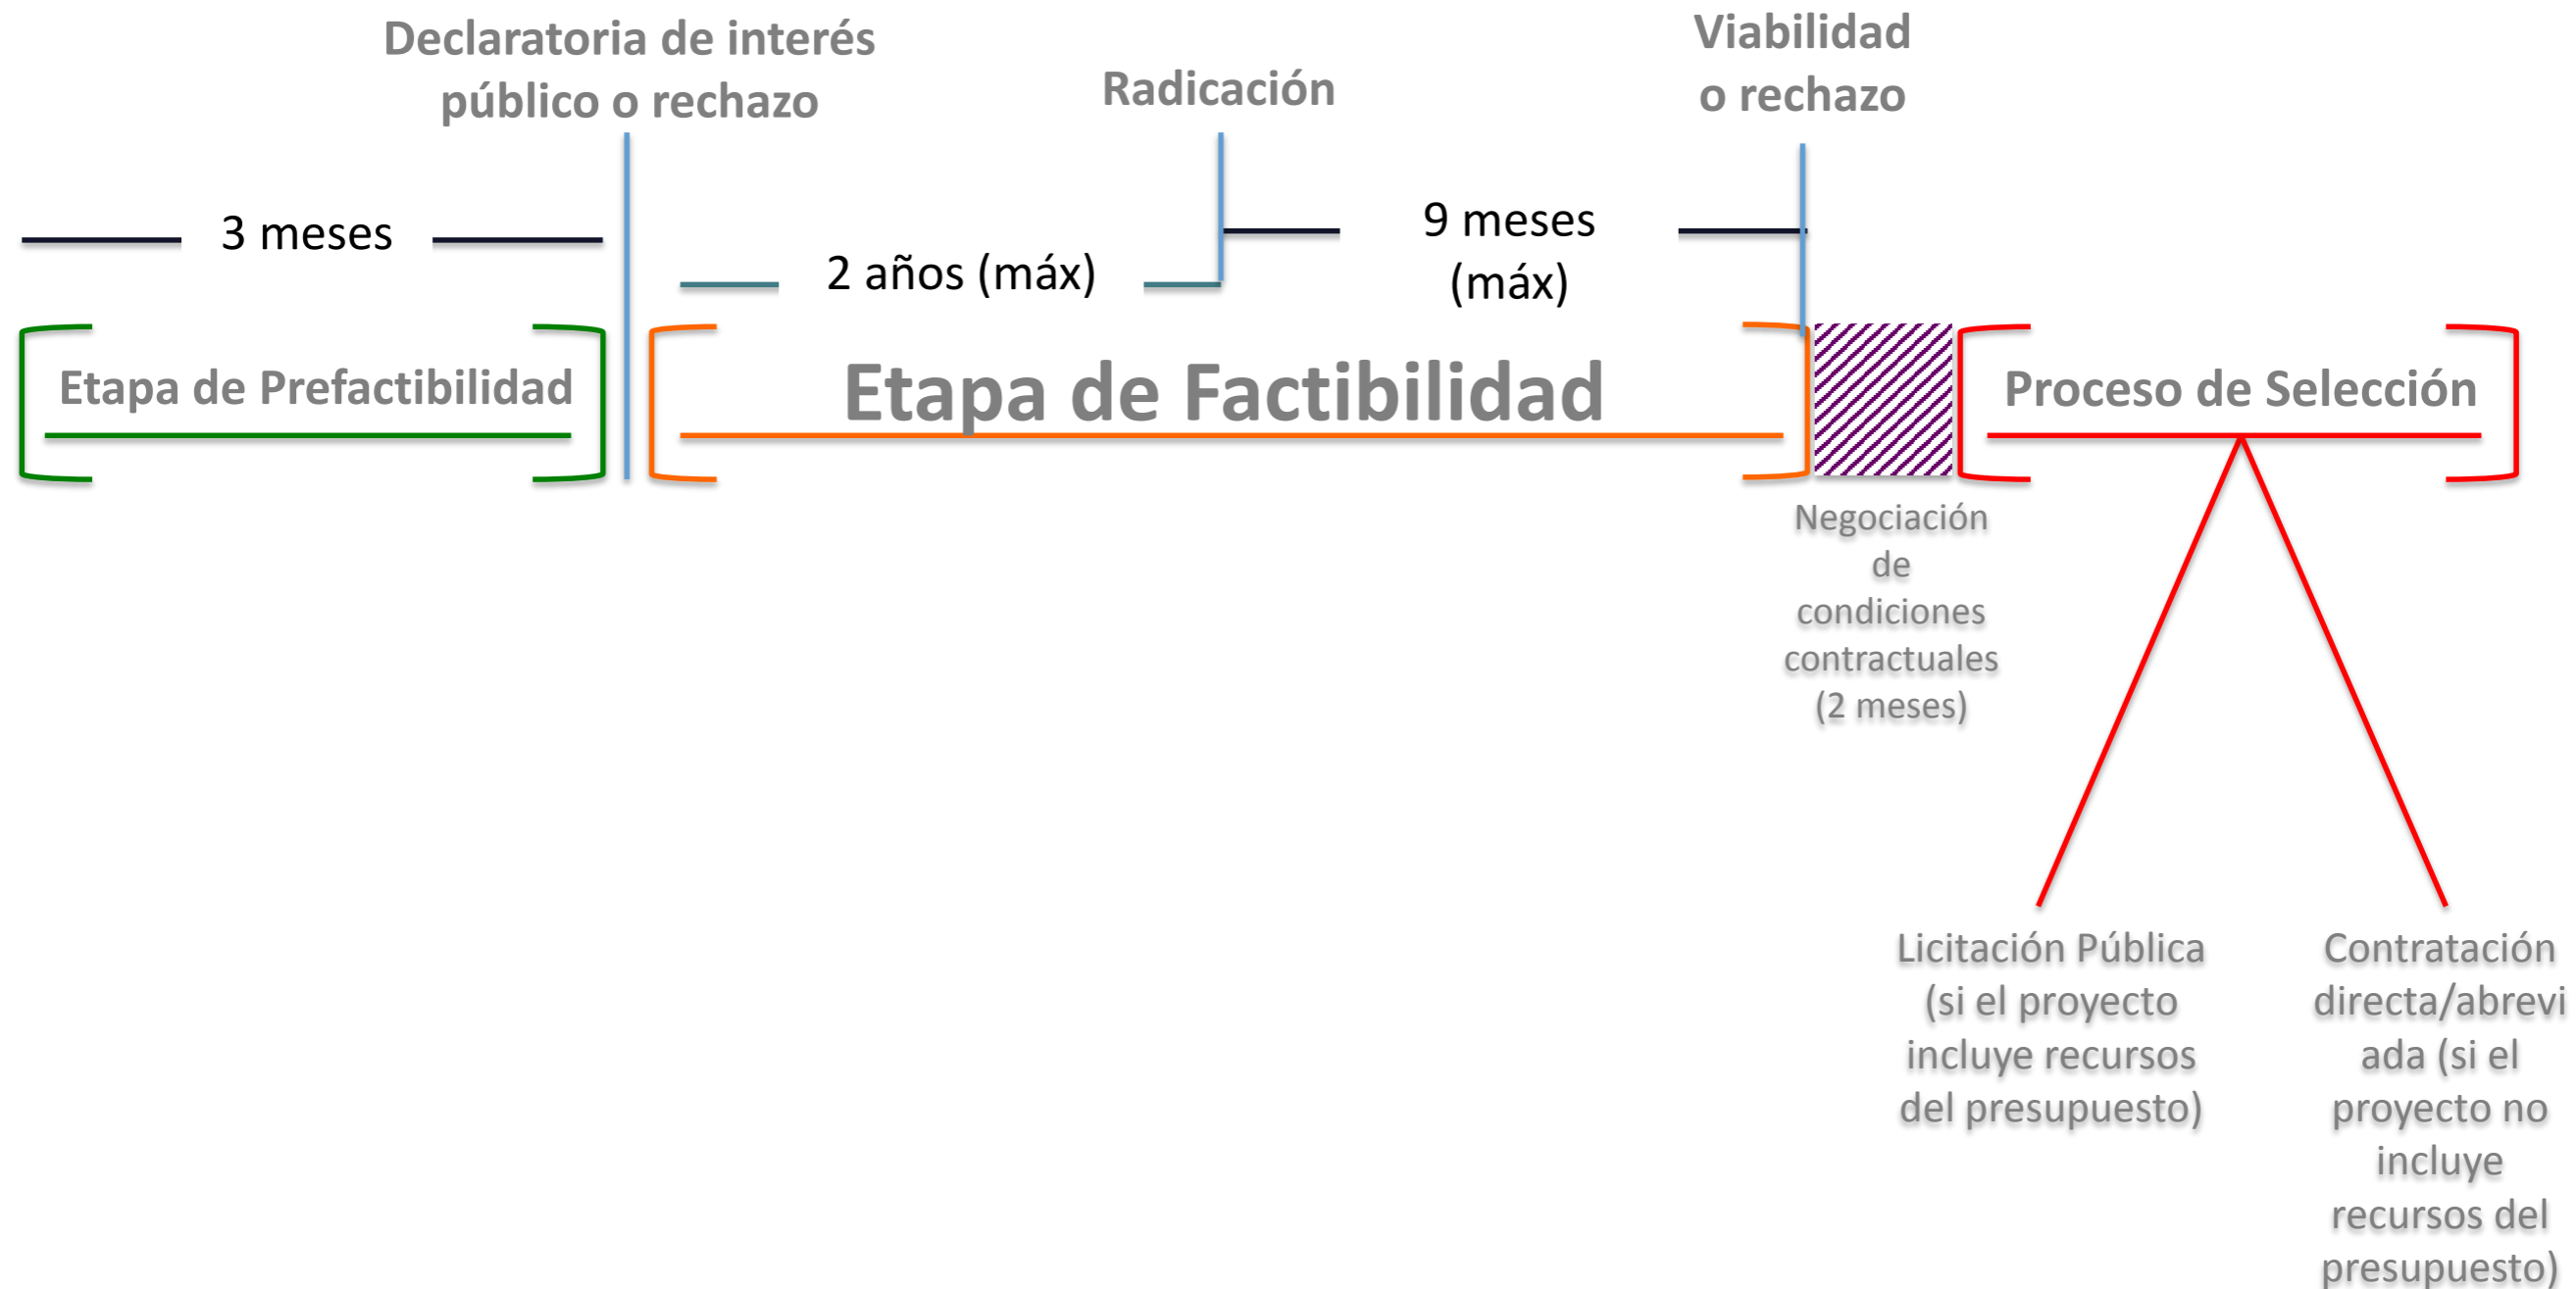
Declaratoria de interés público o rechazo

Radicación

Viabilidad o rechazo

3 meses

2 años (máx)

9 meses (máx)

Etapa de Prefactibilidad

Etapa de Factibilidad

Proceso de Selección

Negociación de condiciones contractuales (2 meses)

Licitación Pública (si el proyecto incluye recursos del presupuesto)

Contratación directa/abreviada (si el proyecto no incluye recursos del presupuesto)